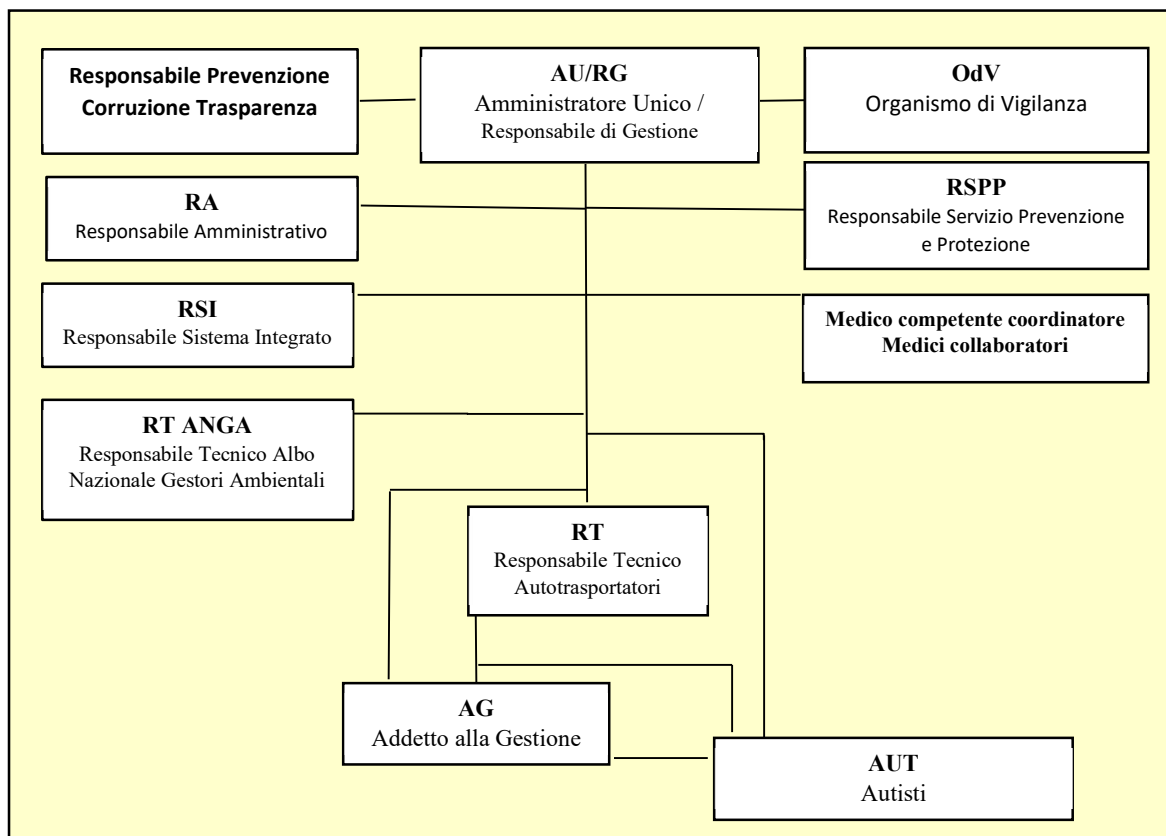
Responsabile Prevenzione Corruzione Trasparenza

AU/RG
Amministratore Unico / Responsabile di Gestione

OdV
Organismo di Vigilanza

RA
Responsabile Amministrativo

RSPP
Responsabile Servizio Prevenzione e Protezione

RSI
Responsabile Sistema Integrato

Medico competente coordinatore
Medici collaboratori

RT ANGA
Responsabile Tecnico Albo Nazionale Gestori Ambientali

RT
Responsabile Tecnico Autotrasportatori

AG
Addetto alla Gestione

AUT
Autisti